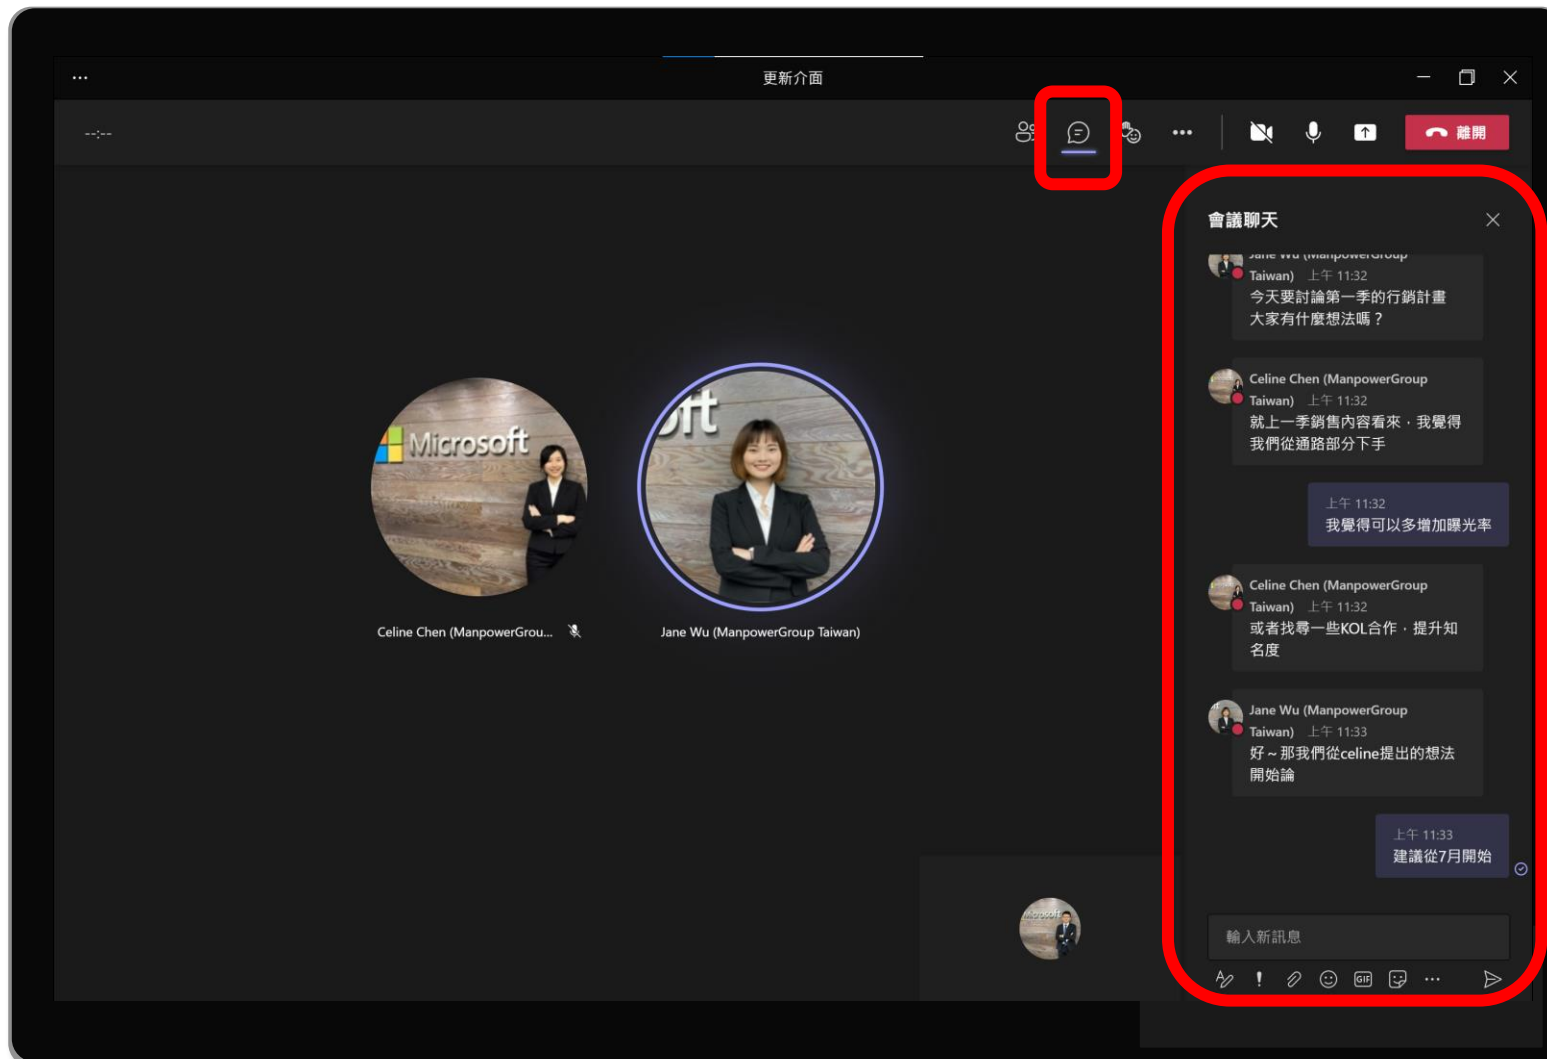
...
更新介面
--:--
離開
會議聊天
Jane Wu (ManpowerGroup Taiwan) 上午 11:32
今天要討論第一季的行銷計畫大家有什麼想法嗎？
Celine Chen (ManpowerGroup Taiwan) 上午 11:32
就上一季銷售內容看來，我覺得我們從通路部分下手
上午 11:32
我覺得可以多增加曝光率
Celine Chen (ManpowerGroup Taiwan) 上午 11:32
或者找尋一些KOL合作，提升知名度
Jane Wu (ManpowerGroup Taiwan) 上午 11:33
好～那我們從celine提出的想法開始論
上午 11:33
建議從7月開始
輸入新訊息
Microsoft
Celine Chen (ManpowerGrou...
Jane Wu (ManpowerGroup Taiwan)